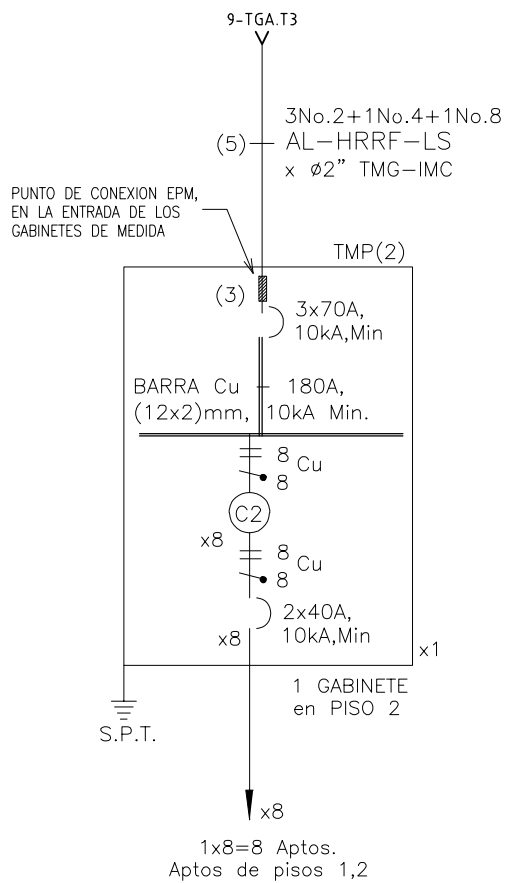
9-TGA.T3

3No.2+1No.4+1No.8
(5) AL-HRRF-LS
x Ø2" TMG-IMC

PUNTO DE CONEXION EPM, EN LA ENTRADA DE LOS GABINETES DE MEDIDA

TMP(2)

(3) 3x70A, 10kA,Min

BARRA Cu 180A,
(12x2)mm, 10kA Min.

8 Cu
8

C2

x8

8 Cu
8

2x40A,
x8 10kA,Min

x1

1 GABINETE
en PISO 2

S.P.T.

x8

1x8=8 Aptos.
Aptos de pisos 1,2